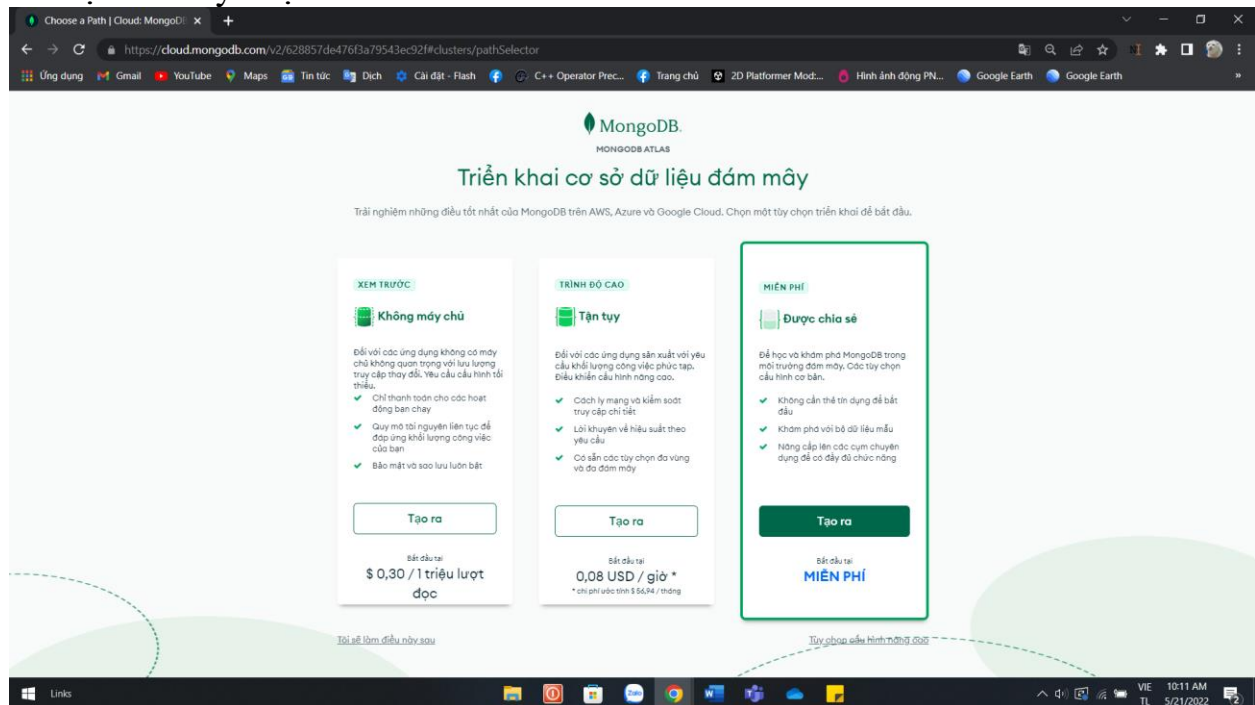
Choose a Path | Cloud: MongoDB ×  +

https://cloud.mongodb.com/v2/628857de476f3a79543ec92f#clusters/pathSelector

Ứng dụng  Gmail  YouTube  Maps  Tin tức  Dịch  Cài đặt - Flash  C++ Operator Prec...  Trang chủ  2D Platformer Mod:...  Hình ảnh động PN...  Google Earth  Google Earth

MongoDB.
MONGODB ATLAS

Triển khai cơ sở dữ liệu đám mây

Trải nghiệm những điều tốt nhất của MongoDB trên AWS, Azure và Google Cloud. Chọn một tùy chọn triển khai để bắt đầu.

XEM TRƯỚC

Không máy chủ

Đối với các ứng dụng không có máy chủ không quan trọng với lưu lượng truy cập thay đổi. Yêu cầu cấu hình tối thiểu.

Chỉ thanh toán cho các hoạt động bạn chạy

Quy mô tài nguyên liên tục để đáp ứng khối lượng công việc của bạn

Bảo mật và sao lưu luôn bật

Tạo ra

Bắt đầu tại
$ 0,30 / 1 triệu lượt đọc

TRÌNH ĐỘ CAO

Tận tụy

Đối với các ứng dụng sản xuất với yêu cầu khối lượng công việc phức tạp. Điều khiển cấu hình nâng cao.

Cách ly mạng và kiểm soát truy cập chi tiết

Lời khuyên về hiệu suất theo yêu cầu

Có sẵn các tùy chọn đa vùng và đa đám mây

Tạo ra

Bắt đầu tại
0,08 USD / giờ *
* chi phí ước tính $ 56,94 / tháng

MIỄN PHÍ

Được chia sẻ

Để học và khám phá MongoDB trong môi trường đám mây. Các tùy chọn cấu hình cơ bản.

Không cần thẻ tín dụng để bắt đầu

Khám phá với bộ dữ liệu mẫu

Nâng cấp lên các cụm chuyên dụng để có đầy đủ chức năng

Tạo ra

Bắt đầu tại
MIỄN PHÍ

Tôi sẽ làm điều này sau

Tùy chọn cấu hình nâng cao

Links

VIE TL 10:11 AM 5/21/2022 2